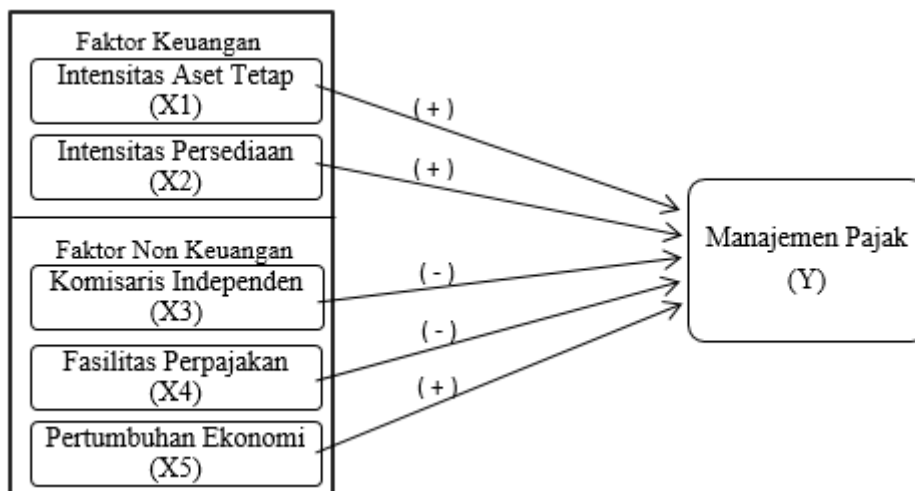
Faktor Keuangan

Intensitas Aset Tetap (X1)

(+)

Intensitas Persediaan (X2)

(+)

Faktor Non Keuangan

Komisaris Independen (X3)

(-)

Fasilitas Perpajakan (X4)

(-)

Pertumbuhan Ekonomi (X5)

(+)

Manajemen Pajak (Y)